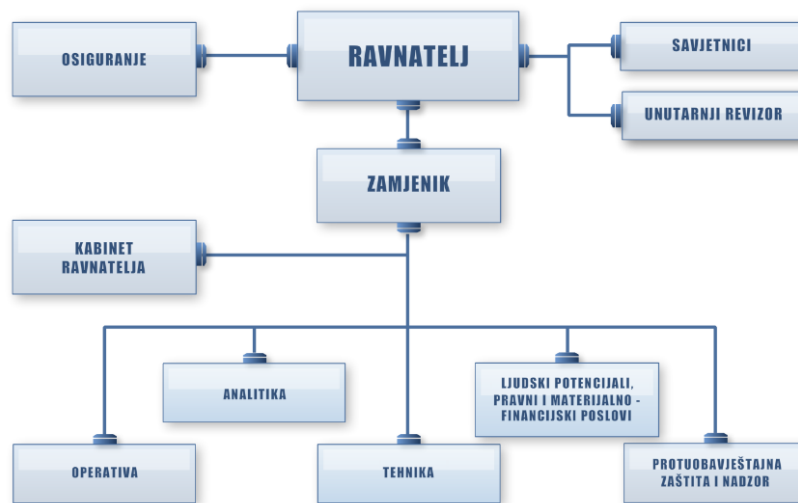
OSIGURANJE

RAVNATELJ

SAVJETNICI

UNUTARNJI REVIZOR

ZAMJENIK

KABINET RAVNATELJA

ANALITIKA

LJUDSKI POTENCIJALI, PRAVNI I MATERIJALNO - FINANCIJSKI POSLOVI

OPERATIVA

TEHNIKA

PROTUOBAVJEŠTAJNA ZAŠTITA I NADZOR